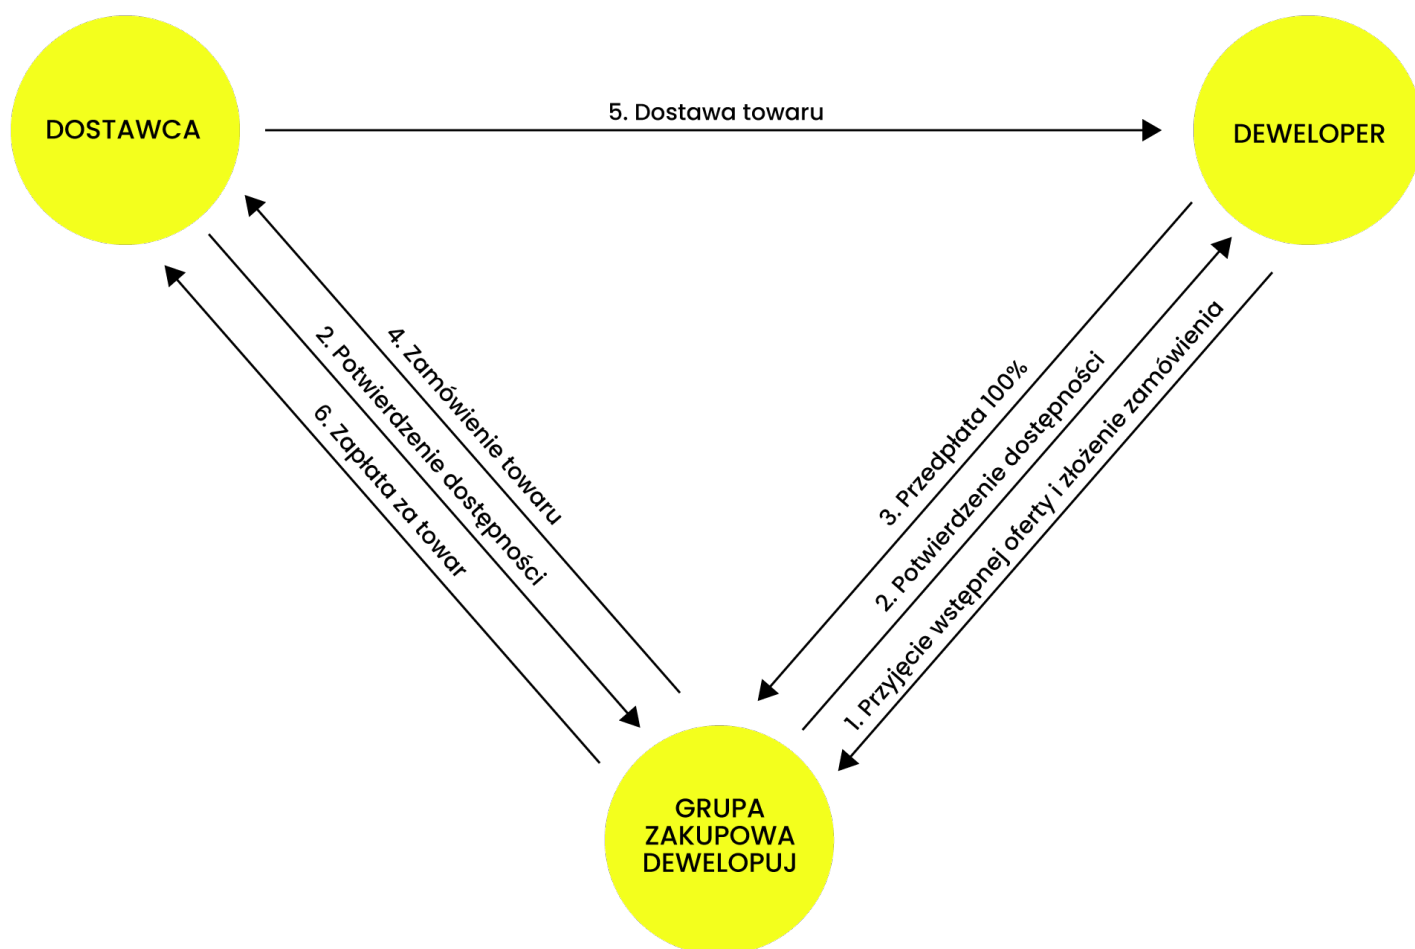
DOSTAWCA

5. Dostawa towaru

DEWELOPER

4. Zamówienie towaru

2. Potwierdzenie dostępności

6. Zapłata za towar

3. Przedpłata 100%

2. Potwierdzenie dostępności

1. Przyjęcie wstępnej oferty i złożenie zamówienia

GRUPA ZAKUPOWA DEWELOPUJ